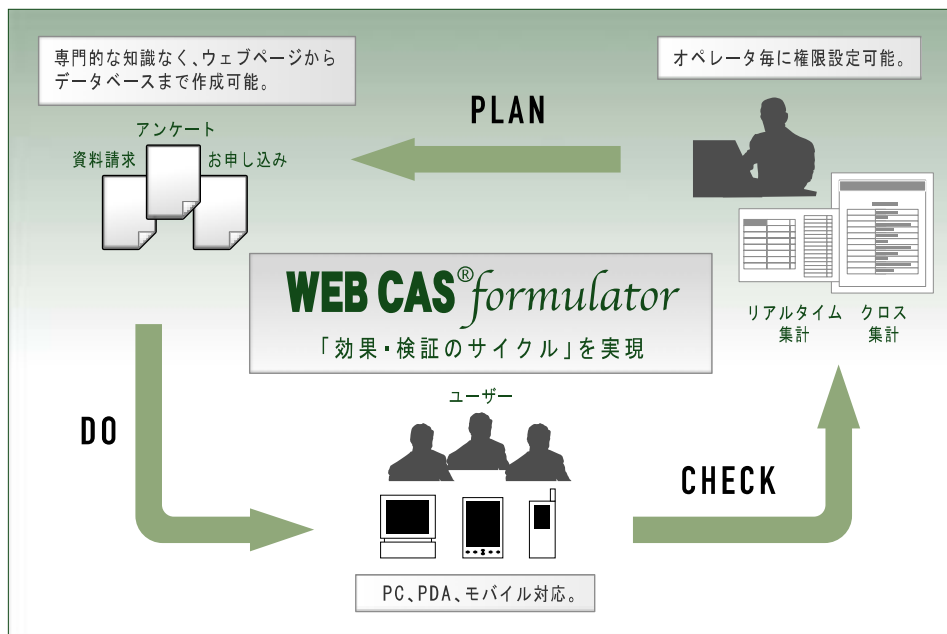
専門的な知識なく、ウェブページからデータベースまで作成可能。

オペレータ毎に権限設定可能。

PLAN

アンケート
資料請求
お申し込み

WEB CAS® formulator
「効果・検証のサイクル」を実現

リアルタイム集計
クロス集計

DO

ユーザー

CHECK

PC、PDA、モバイル対応。